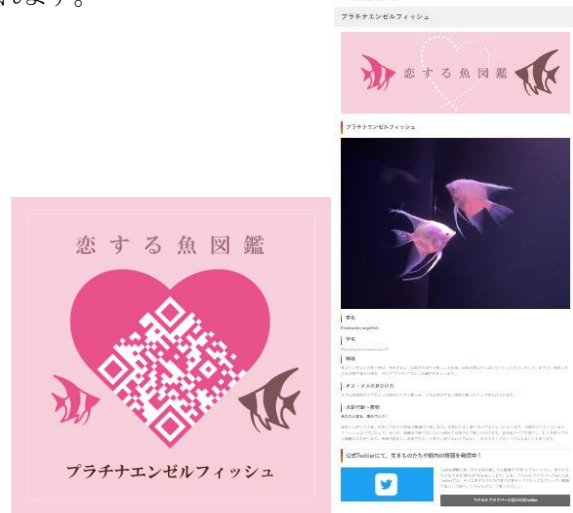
れます。

恋する魚図鑑

プラチナエンゼルフィッシュ

プラチナエンゼルフィッシュ

恋する魚図鑑

プラチナエンゼルフィッシュ

学名

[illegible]

和名

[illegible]

特徴

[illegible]

オス・メスの見分け方

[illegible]

求愛行動・習性

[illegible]

公式Twitterにて、生きものたちの館内の情報を発信中！

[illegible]

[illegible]